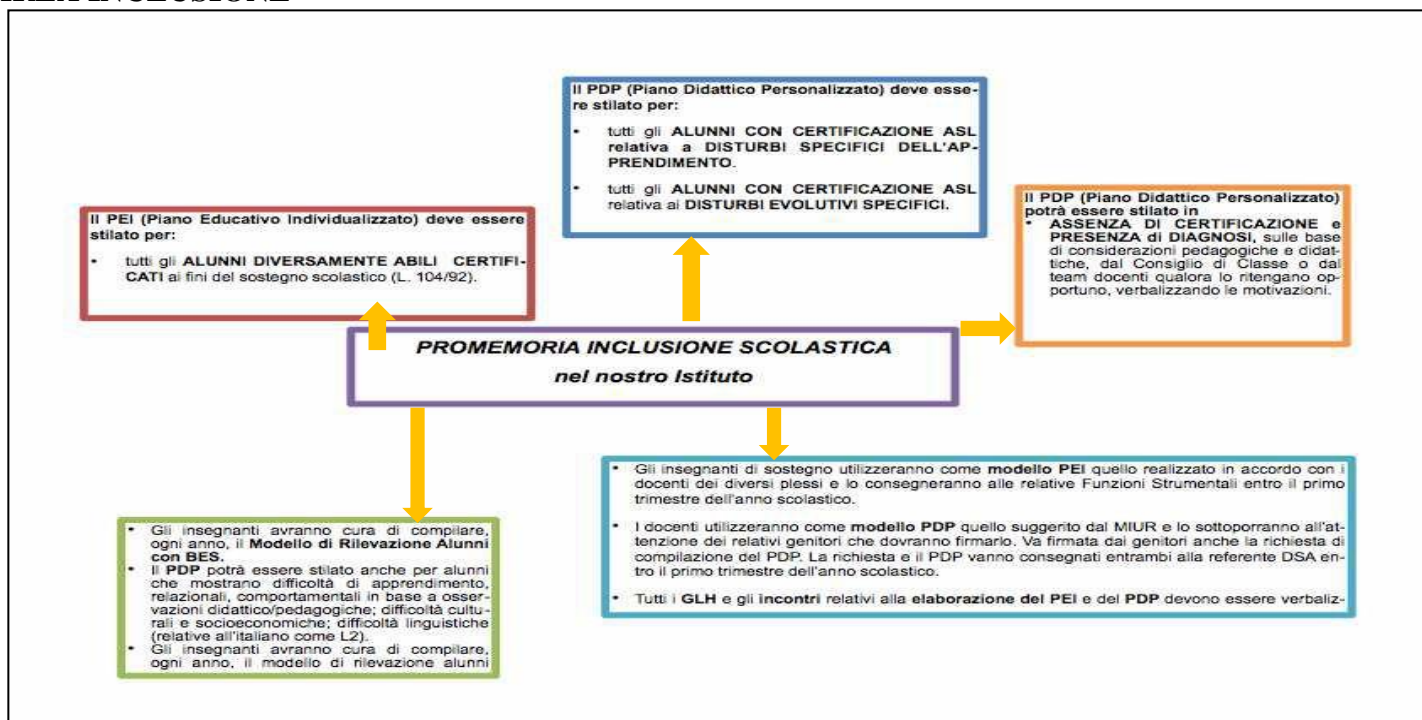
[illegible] INCLUSIONE

Il PDP (Piano Didattico Personalizzato) deve essere stilato per:

- tutti gli ALUNNI CON CERTIFICAZIONE ASL relativa a DISTURBI SPECIFICI DELL'APPRENDIMENTO.
- tutti gli ALUNNI CON CERTIFICAZIONE ASL relativa ai DISTURBI EVOLUTIVI SPECIFICI.

Il PEI (Piano Educativo Individualizzato) deve essere stilato per:

- tutti gli ALUNNI DIVERSAMENTE ABILI CERTIFICATI ai fini del sostegno scolastico (L. 104/92).

Il PDP (Piano Didattico Personalizzato) potrà essere stilato in

- ASSENZA DI CERTIFICAZIONE e PRESENZA di DIAGNOSI, sulle base di considerazioni pedagogiche e didattiche, dal Consiglio di Classe o dal team docenti qualora lo ritengano opportuno, verbalizzando le motivazioni.

PROMEMORIA INCLUSIONE SCOLASTICA
nel nostro Istituto

- Gli insegnanti di sostegno utilizzeranno come modello PEI quello realizzato in accordo con i docenti dei diversi plessi e lo consegneranno alle relative Funzioni Strumentali entro il primo trimestre dell'anno scolastico.
- I docenti utilizzeranno come modello PDP quello suggerito dal MIUR e lo sottoporranno all'attenzione dei relativi genitori che dovranno firmarlo. Va firmata dai genitori anche la richiesta di compilazione del PDP. La richiesta e il PDP vanno consegnati entrambi alla referente DSA entro il primo trimestre dell'anno scolastico.
- Tutti i GLH e gli incontri relativi alla elaborazione del PEI e del PDP devono essere verbaliz-

- Gli insegnanti avranno cura di compilare, ogni anno, il Modello di Rilevazione Alunni con BES.
- Il PDP potrà essere stilato anche per alunni che mostrano difficoltà di apprendimento, relazionali, comportamentali in base a osservazioni didattico/pedagogiche; difficoltà culturali e socioeconomiche; difficoltà linguistiche (relative all'italiano come L2).
- Gli insegnanti avranno cura di compilare, ogni anno, il modello di rilevazione alunni